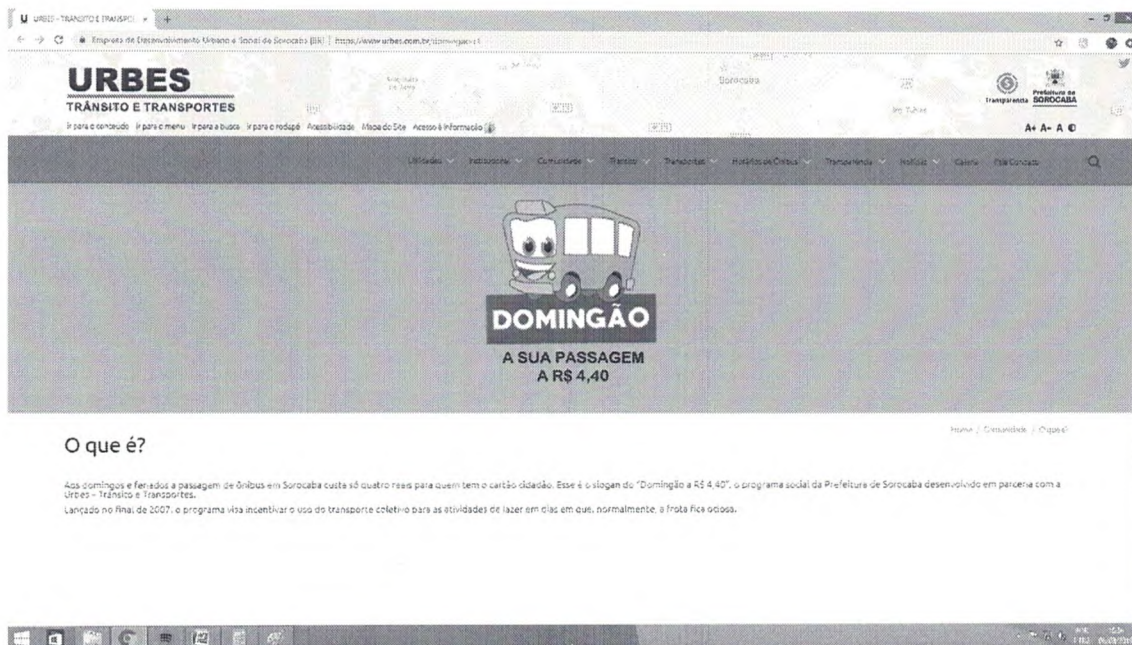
U URBES - TRÂNSITO E TRANSPO ×

Empresa de Desenvolvimento Urbano e Social de Sorocaba [BR] | https://www.urbes.com.br/domingao-r1

URBES
TRÂNSITO E TRANSPORTES

Ir para o conteúdo Ir para o menu Ir para a busca Ir para o rodapé Acessibilidade Mapa do Site Acesso à Informação

Transparência Prefeitura de SOROCABA

A+ A- A

Utilidades Institucional Comunidade Trânsito Transportes Horários de Ônibus Transparência Notícias Galeria Fale Conosco

DOMINGÃO
A SUA PASSAGEM A R$ 4,40

Home / Comunidade / O que é

O que é?

Aos domingos e feriados a passagem de ônibus em Sorocaba custa só quatro reais para quem tem o cartão cidadão. Esse é o slogan do "Domingão a R$ 4,40", o programa social da Prefeitura de Sorocaba desenvolvido em parceria com a Urbes - Trânsito e Transportes.

Lançado no final de 2007, o programa visa incentivar o uso do transporte coletivo para as atividades de lazer em dias em que, normalmente, a frota fica ociosa.